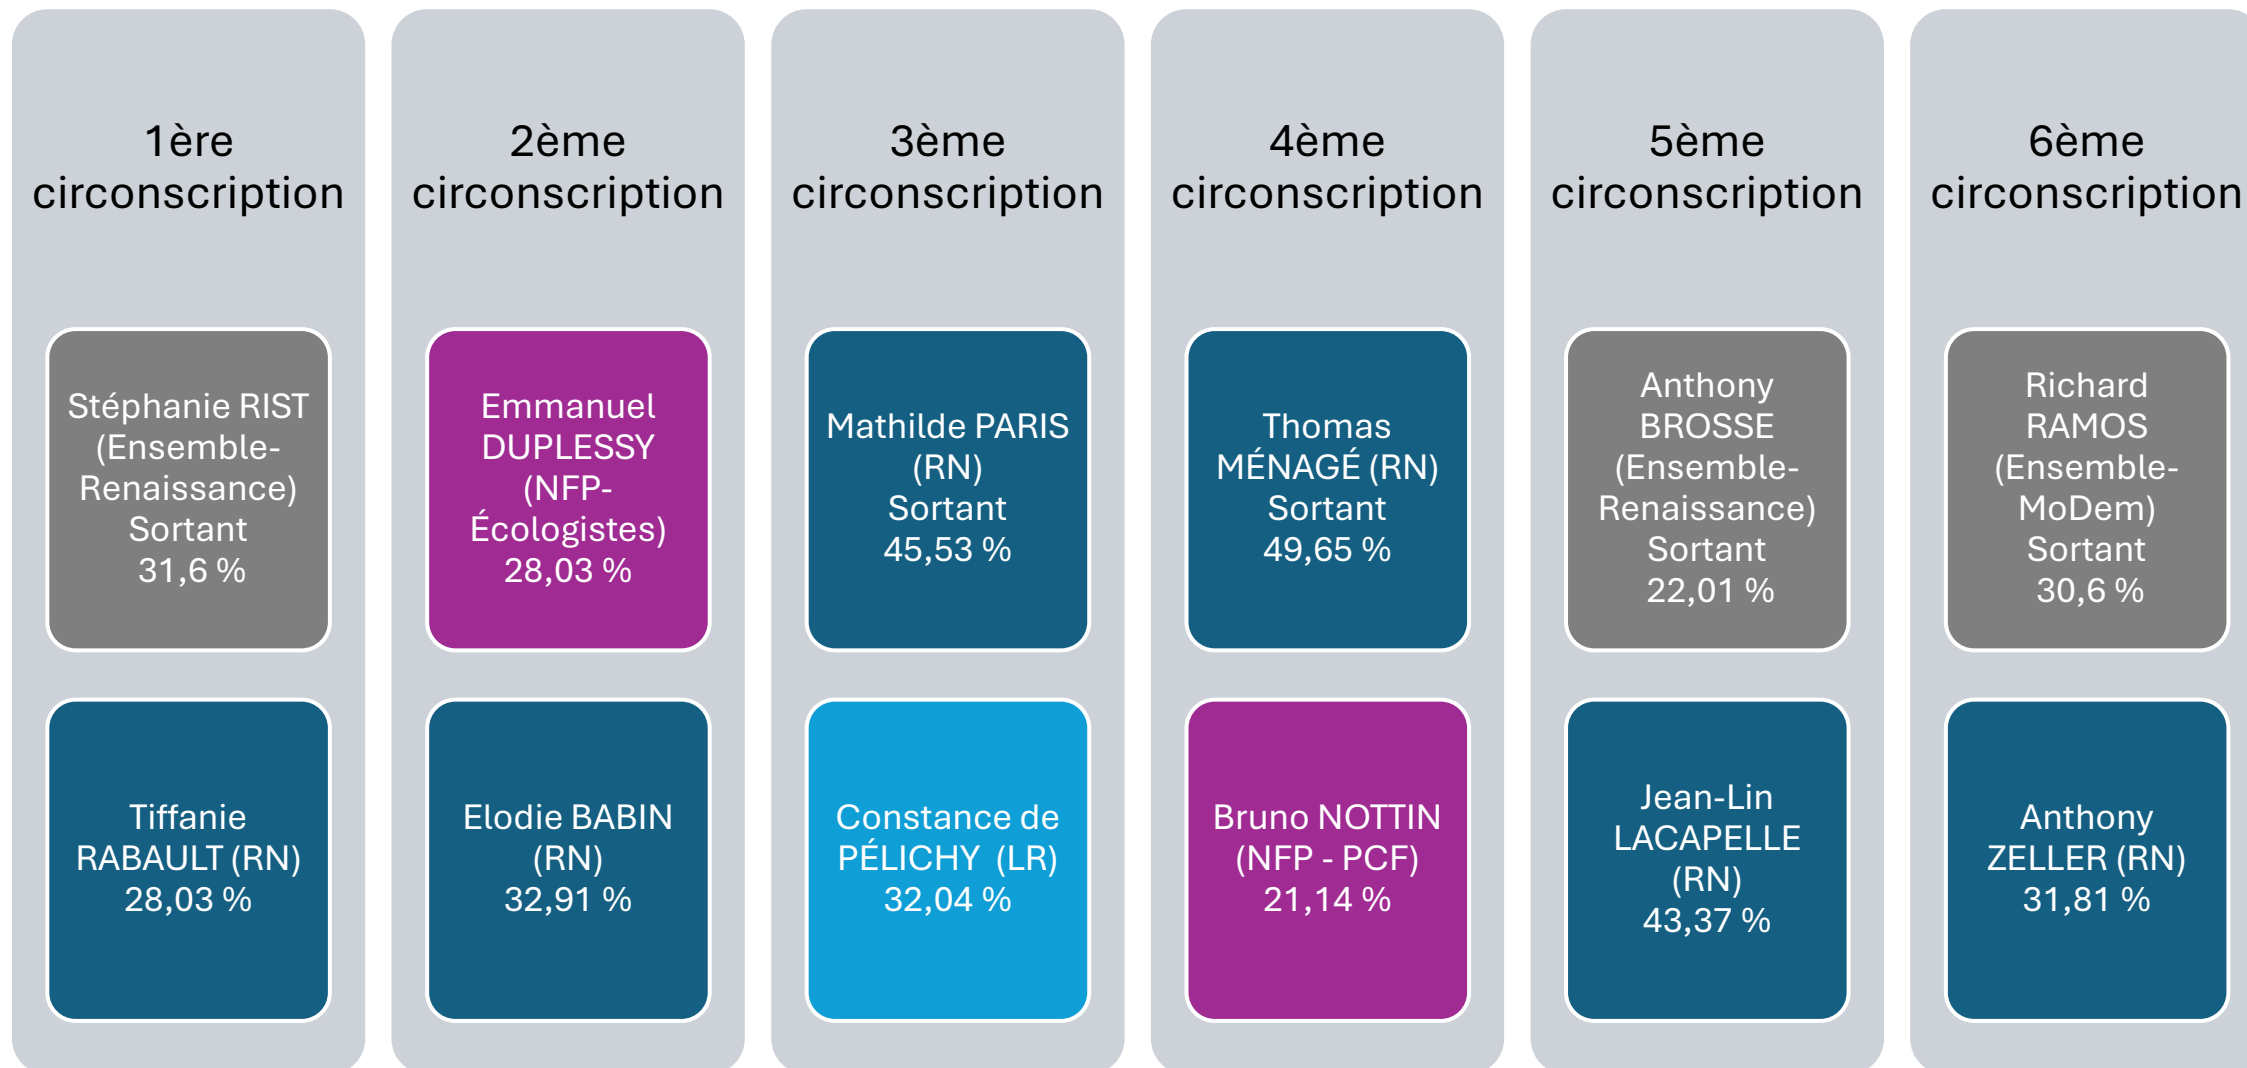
1ère circonscription

Stéphanie RIST (Ensemble-Renaissance) Sortant 31,6 %

Tiffanie RABAULT (RN) 28,03 %

2ème circonscription

Emmanuel DUPLESSY (NFP-Écologistes) 28,03 %

Elodie BABIN (RN) 32,91 %

3ème circonscription

Mathilde PARIS (RN) Sortant 45,53 %

Constance de PÉLICHY (LR) 32,04 %

4ème circonscription

Thomas MÉNAGÉ (RN) Sortant 49,65 %

Bruno NOTTIN (NFP - PCF) 21,14 %

5ème circonscription

Anthony BROSSE (Ensemble-Renaissance) Sortant 22,01 %

Jean-Lin LACAPELLE (RN) 43,37 %

6ème circonscription

Richard RAMOS (Ensemble-MoDem) Sortant 30,6 %

Anthony ZELLER (RN) 31,81 %